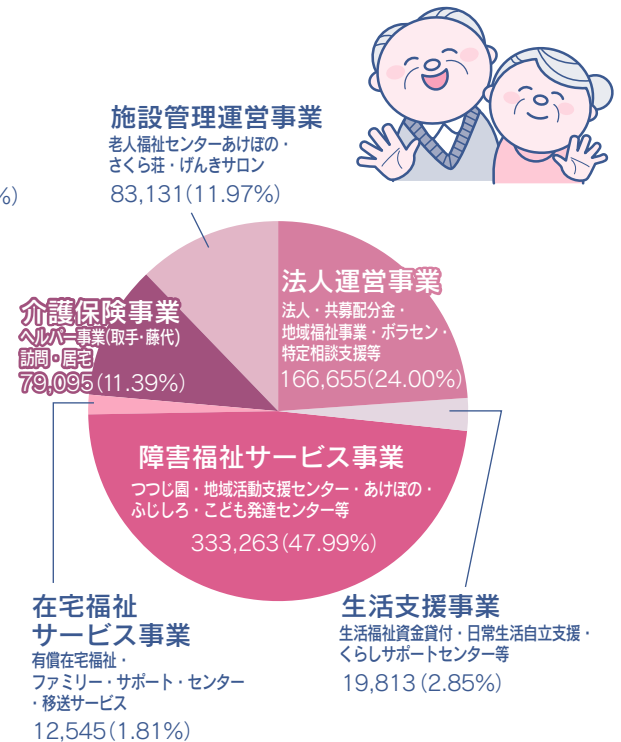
%)

施設管理運営事業
老人福祉センターあけぼの・さくら荘・げんきサロン
83,131(11.97%)

法人運営事業
法人・共募配分金・地域福祉事業・ボラセン・特定相談支援等
166,655(24.00%)

介護保険事業
ヘルパー事業(取手・藤代)訪問・居宅
79,095(11.39%)

障害福祉サービス事業
つつじ園・地域活動支援センター・あけぼの・ふじしろ・こども発達センター等
333,263(47.99%)

在宅福祉サービス事業
有償在宅福祉・ファミリー・サポート・センター・移送サービス
12,545(1.81%)

生活支援事業
生活福祉資金貸付・日常生活自立支援・くらしサポートセンター等
19,813(2.85%)